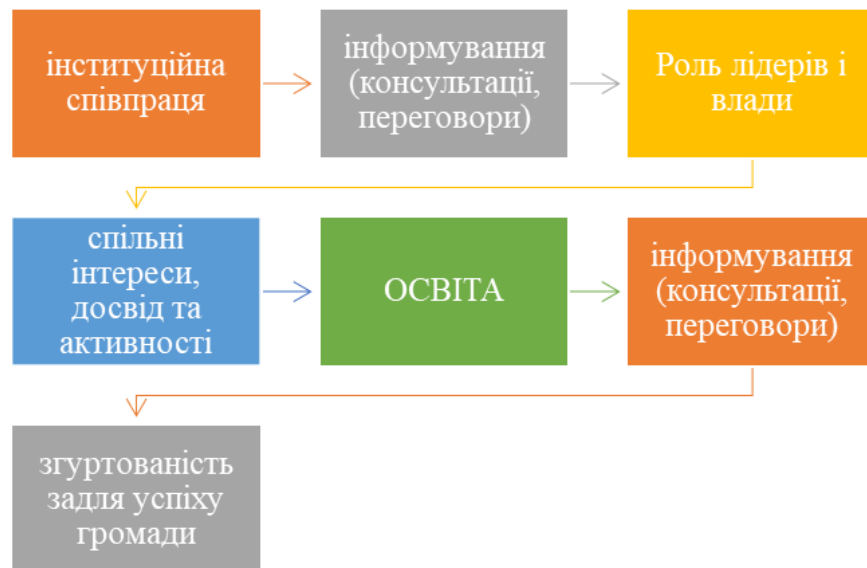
інституційна співпраця

інформування (консультації, переговори)

Роль лідерів і влади

спільні інтереси, досвід та активності

ОСВІТА

інформування (консультації, переговори)

згуртованість задля успіху громади